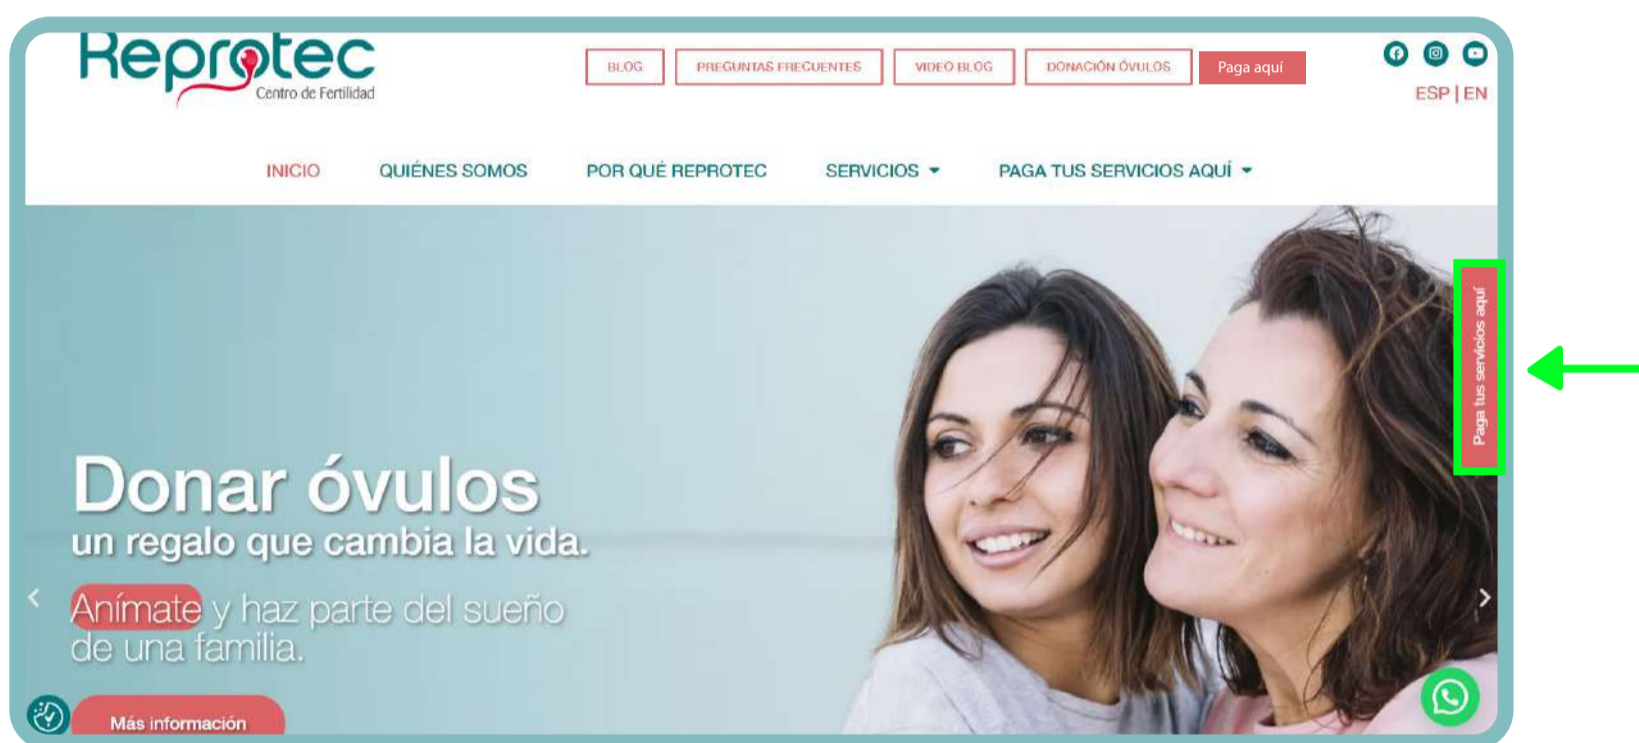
Reprotec
Centro de Fertilidad

BLOG
PREGUNTAS FRECUENTES
VIDEO BLOG
DONACIÓN ÓVULOS
Paga aquí

ESP | EN

INICIO
QUIÉNES SOMOS
POR QUÉ REPROTEC
SERVICIOS
PAGA TUS SERVICIOS AQUÍ

Paga tus servicios aquí

Donar óvulos
un regalo que cambia la vida.

Anímate y haz parte del sueño de una familia.

Más información